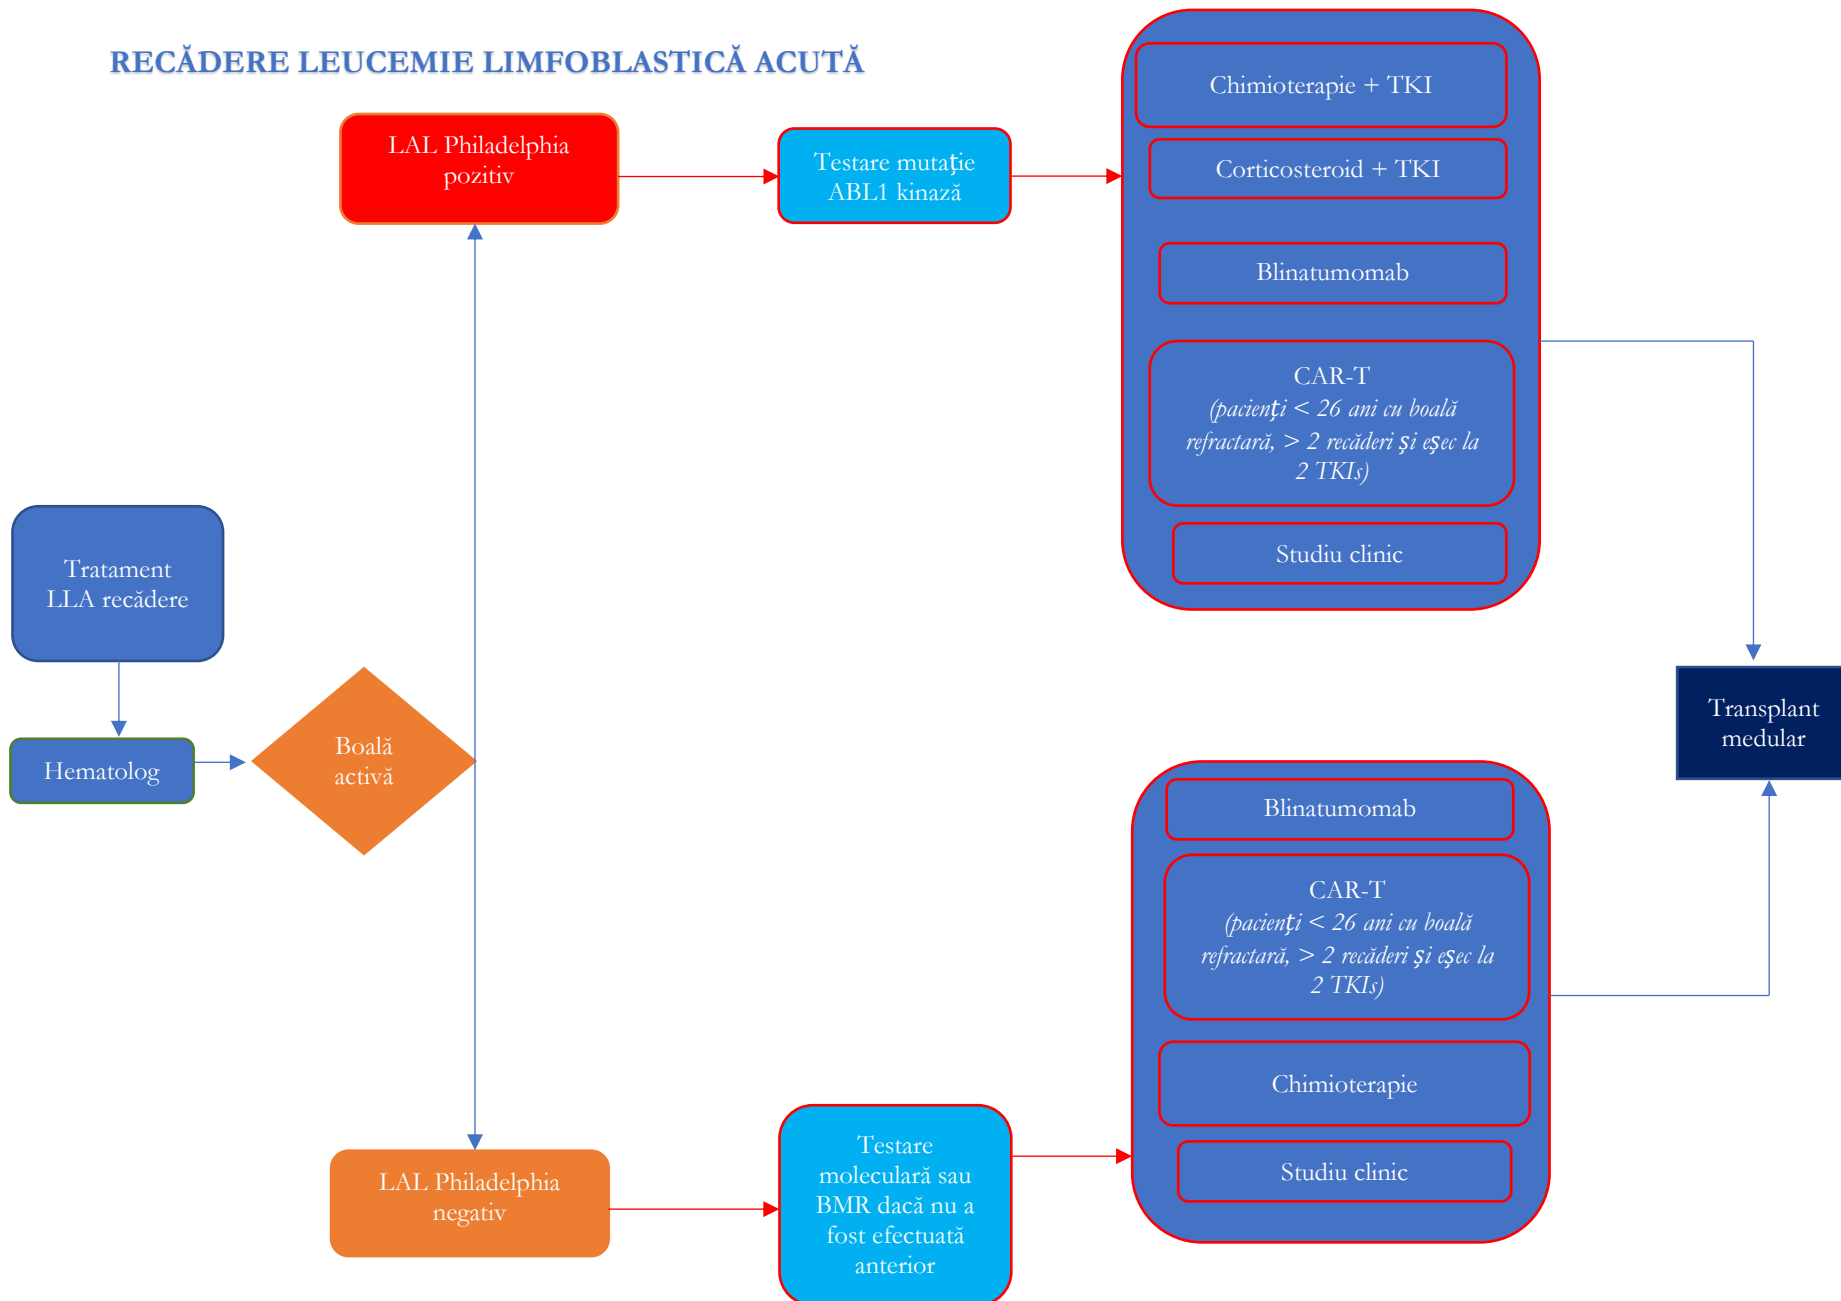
RECĂDERE LEUCEMIE LIMFOBLASTICĂ ACUTĂ

LAL Philadelphia pozitiv

Testare mutaţie ABL1 kinază

Chimioterapie + TKI

Corticosteroid + TKI

Blinatumomab

CAR-T
(pacienţi < 26 ani cu boală refractară, > 2 recăderi şi eşec la 2 TKIs)

Studiu clinic

Tratament LLA recădere

Hematolog

Boală activă

Transplant medular

Blinatumomab

CAR-T
(pacienţi < 26 ani cu boală refractară, > 2 recăderi şi eşec la 2 TKIs)

Chimioterapie

Studiu clinic

LAL Philadelphia negativ

Testare moleculară sau BMR dacă nu a fost efectuată anterior